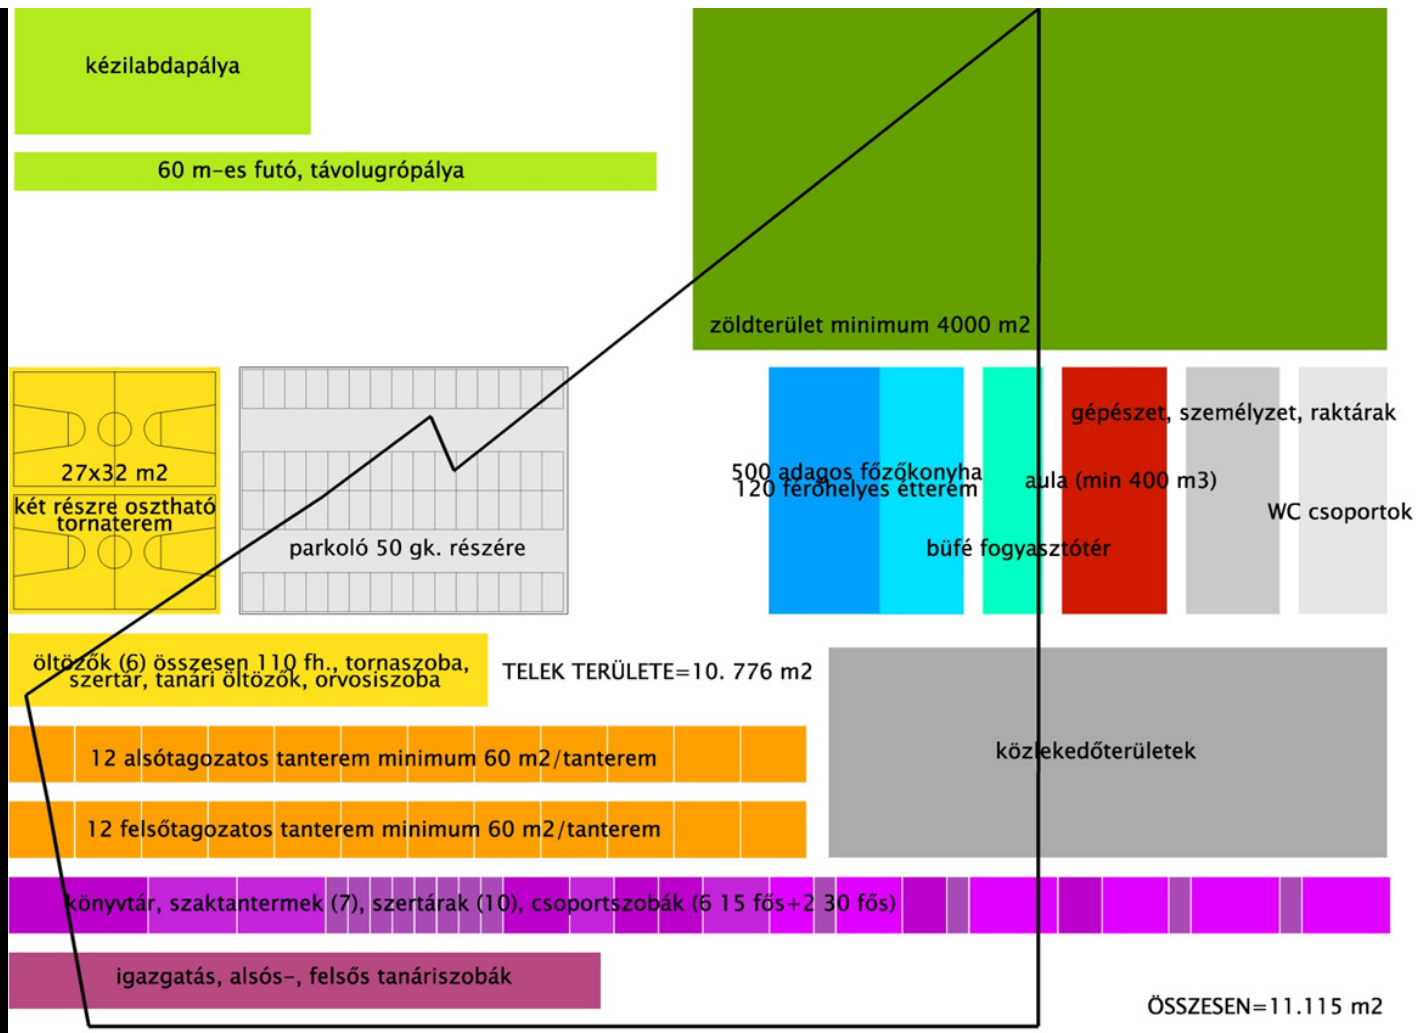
kézilabdapálya

60 m-es futó, távolugrópálya

zöldterület minimum 4000 m2

27x32 m2

két részre osztható tornaterem

parkoló 50 gk. részére

500 adagos főzőkonyha
120 férőhelyes étterem

gépészet, személyzet, raktárak

aula (min 400 m3)

WC csoportok

büfé fogyasztótér

öltözők (6) összesen 110 fh., tornaszoba, szertár, tanári öltözők, orvosiszoba

TELEK TERÜLETE=10. 776 m2

közlekedőterületek

12 alsótagozatos tanterem minimum 60 m2/tanterem

12 felsőtagozatos tanterem minimum 60 m2/tanterem

könyvtár, szaktantermek (7), szertárak (10), csoportszobák (6 15 fős+2 30 fős)

igazgatás, alsós-, felsős tanáriszobák

ÖSSZESEN=11.115 m2